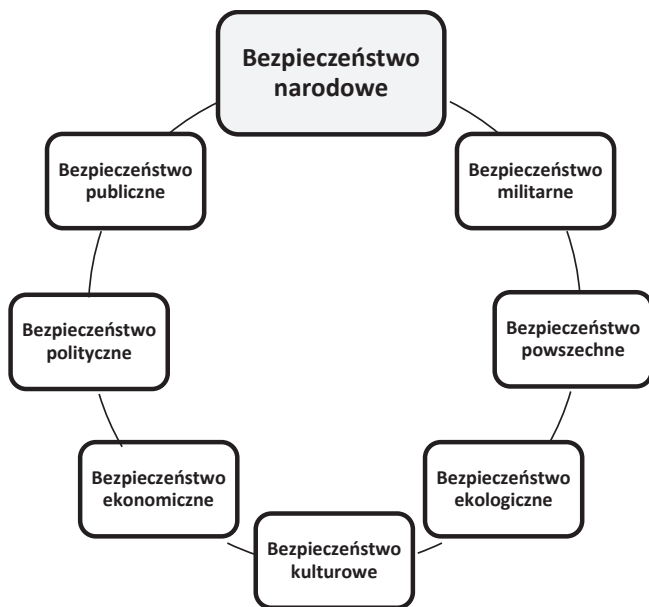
Bezpieczeństwo narodowe

Bezpieczeństwo militarne

Bezpieczeństwo powszechne

Bezpieczeństwo ekologiczne

Bezpieczeństwo kulturowe

Bezpieczeństwo ekonomiczne

Bezpieczeństwo polityczne

Bezpieczeństwo publiczne